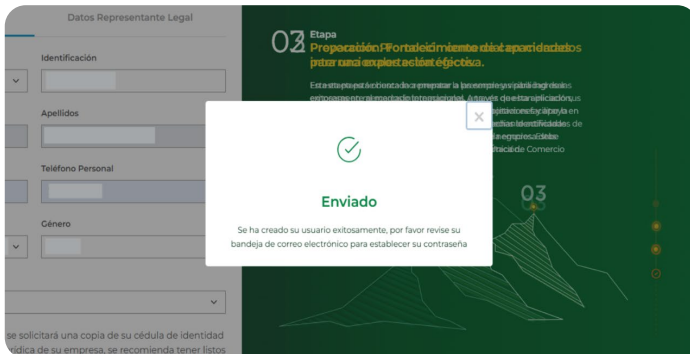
Datos Representante Legal

Identificación

Apellidos

Teléfono Personal

Género

se solicitará una copia de su cédula de identidad
rídica de su empresa, se recomienda tener listos

03
Etapa
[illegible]

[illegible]

03

×

Enviado

Se ha creado su usuario exitosamente, por favor revise su bandeja de correo electrónico para establecer su contraseña